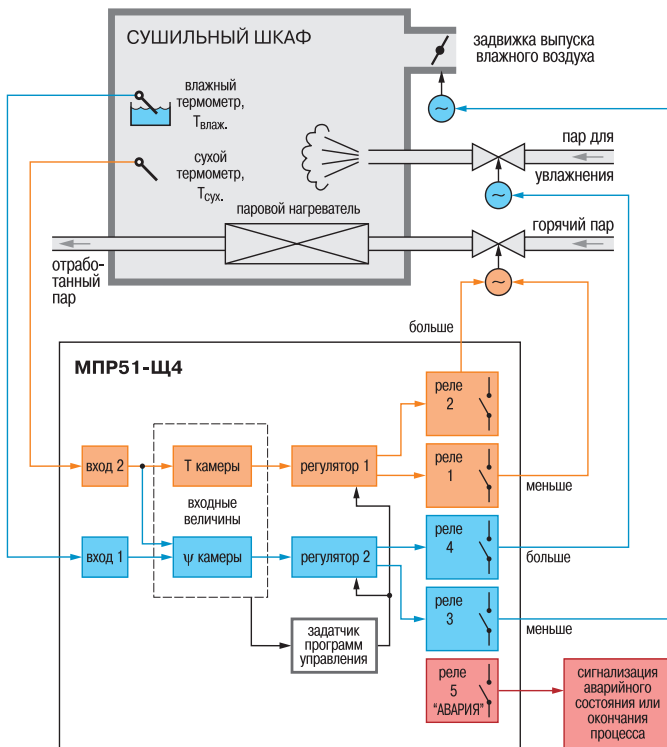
СУШИЛЬНЫЙ ШКАФ

задвижка выпуска влажного воздуха

влажный термометр, $T_{влаж.}$

сухой термометр, $T_{сух.}$

пар для увлажнения

паровой нагреватель

горячий пар

отработанный пар

больше

МПР51-Щ4

реле 2

реле 1

меньше

вход 2

Т камеры

регулятор 1

входные величины

вход 1

ψ камеры

регулятор 2

реле 4

больше

реле 3

меньше

задатчик программ управления

реле 5 "АВАРИЯ"

сигнализация аварийного состояния или окончания процесса